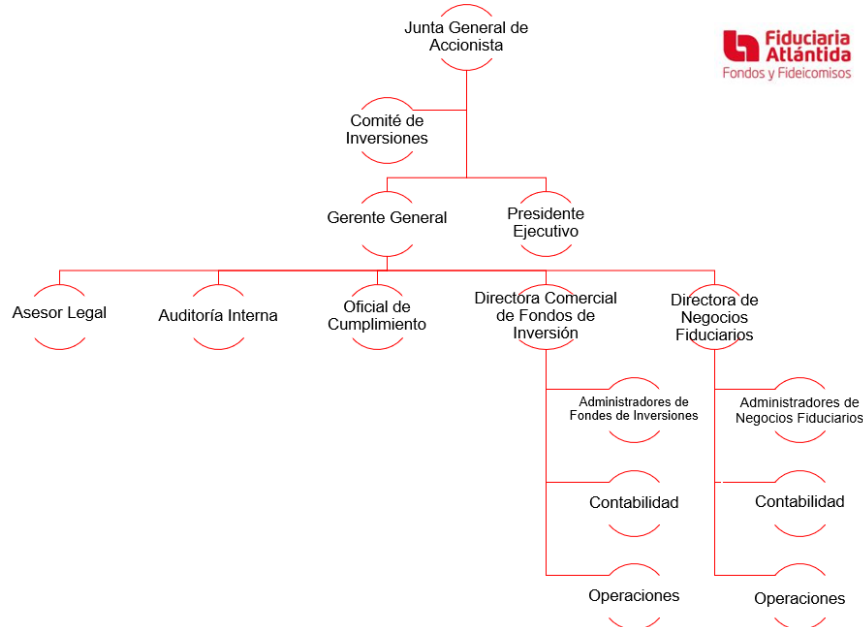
Fiduciaria Atlántida
Fondos y Fideicomisos

Junta General de Accionista

Comité de Inversiones

Gerente General

Presidente Ejecutivo

Asesor Legal

Auditoría Interna

Oficial de Cumplimiento

Directora Comercial de Fondos de Inversión

Directora de Negocios Fiduciarios

Administradores de Fondes de Inversiones

Contabilidad

Operaciones

Administradores de Negocios Fiduciarios

Contabilidad

Operaciones